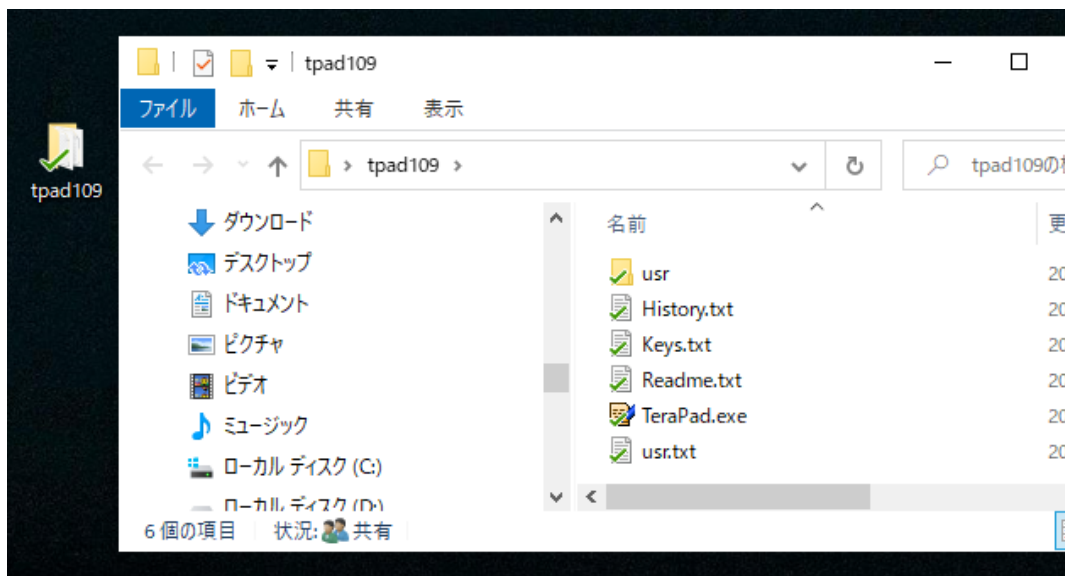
tpad109

tpad109

ファイル ホーム 共有 表示

tpad109

tpad109の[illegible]

ダウンロード
デスクトップ
ドキュメント
ピクチャ
ビデオ
ミュージック
ローカル ディスク (C:)
ローカル ディスク (D:)

名前
更

usr 20
History.txt 20
Keys.txt 20
Readme.txt 20
TeraPad.exe 20
usr.txt 20

6 個の項目 状況: 共有